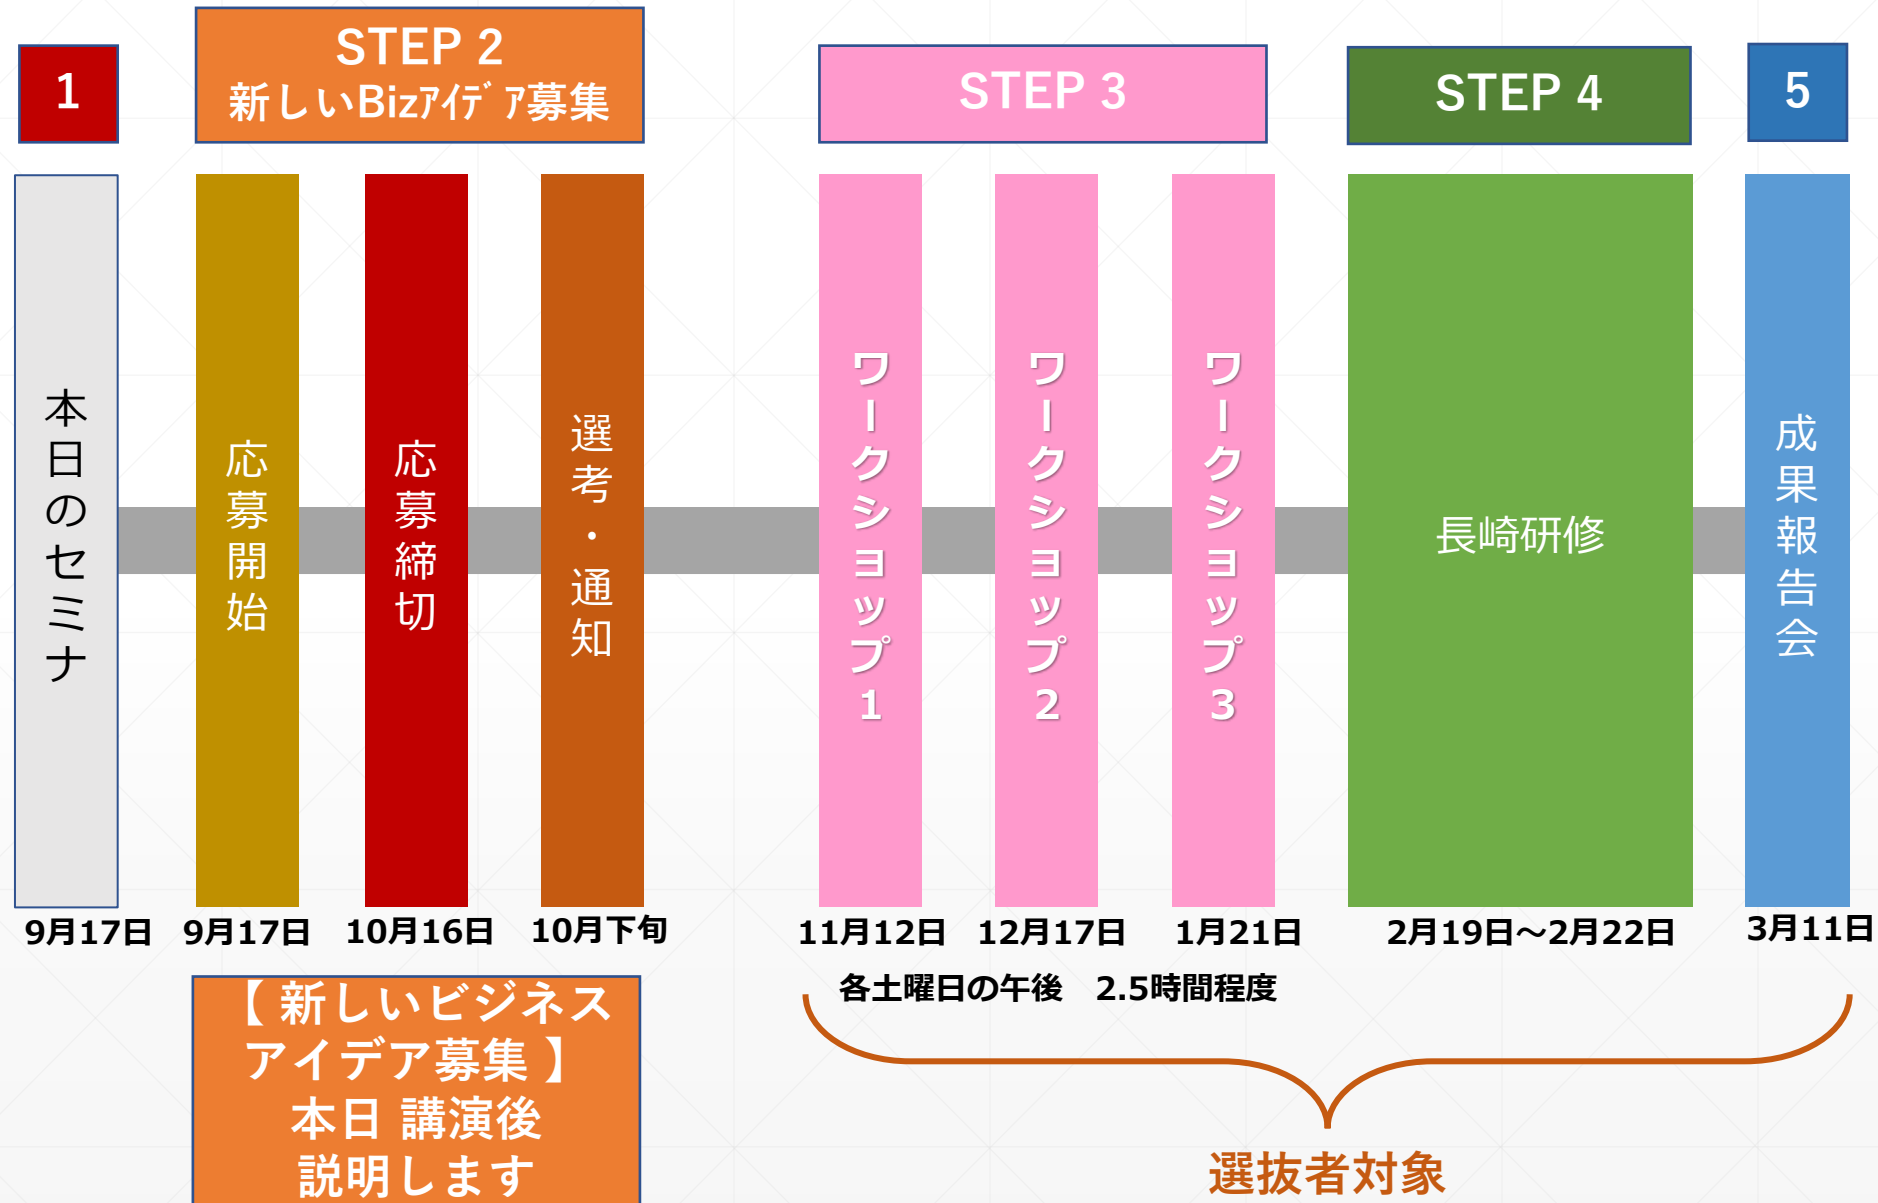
1

STEP 2
新しいBizｱｲﾃﾞｱ募集

STEP 3

STEP 4

5

本日のセミナ

応募開始

応募締切

選考・通知

ワークショップ1

ワークショップ2

ワークショップ3

長崎研修

成果報告会

9月17日　9月17日　10月16日　10月下旬

11月12日　12月17日　1月21日

2月19日～2月22日

3月11日

各土曜日の午後　2.5時間程度

【新しいビジネスアイデア募集】
本日 講演後
説明します

選抜者対象